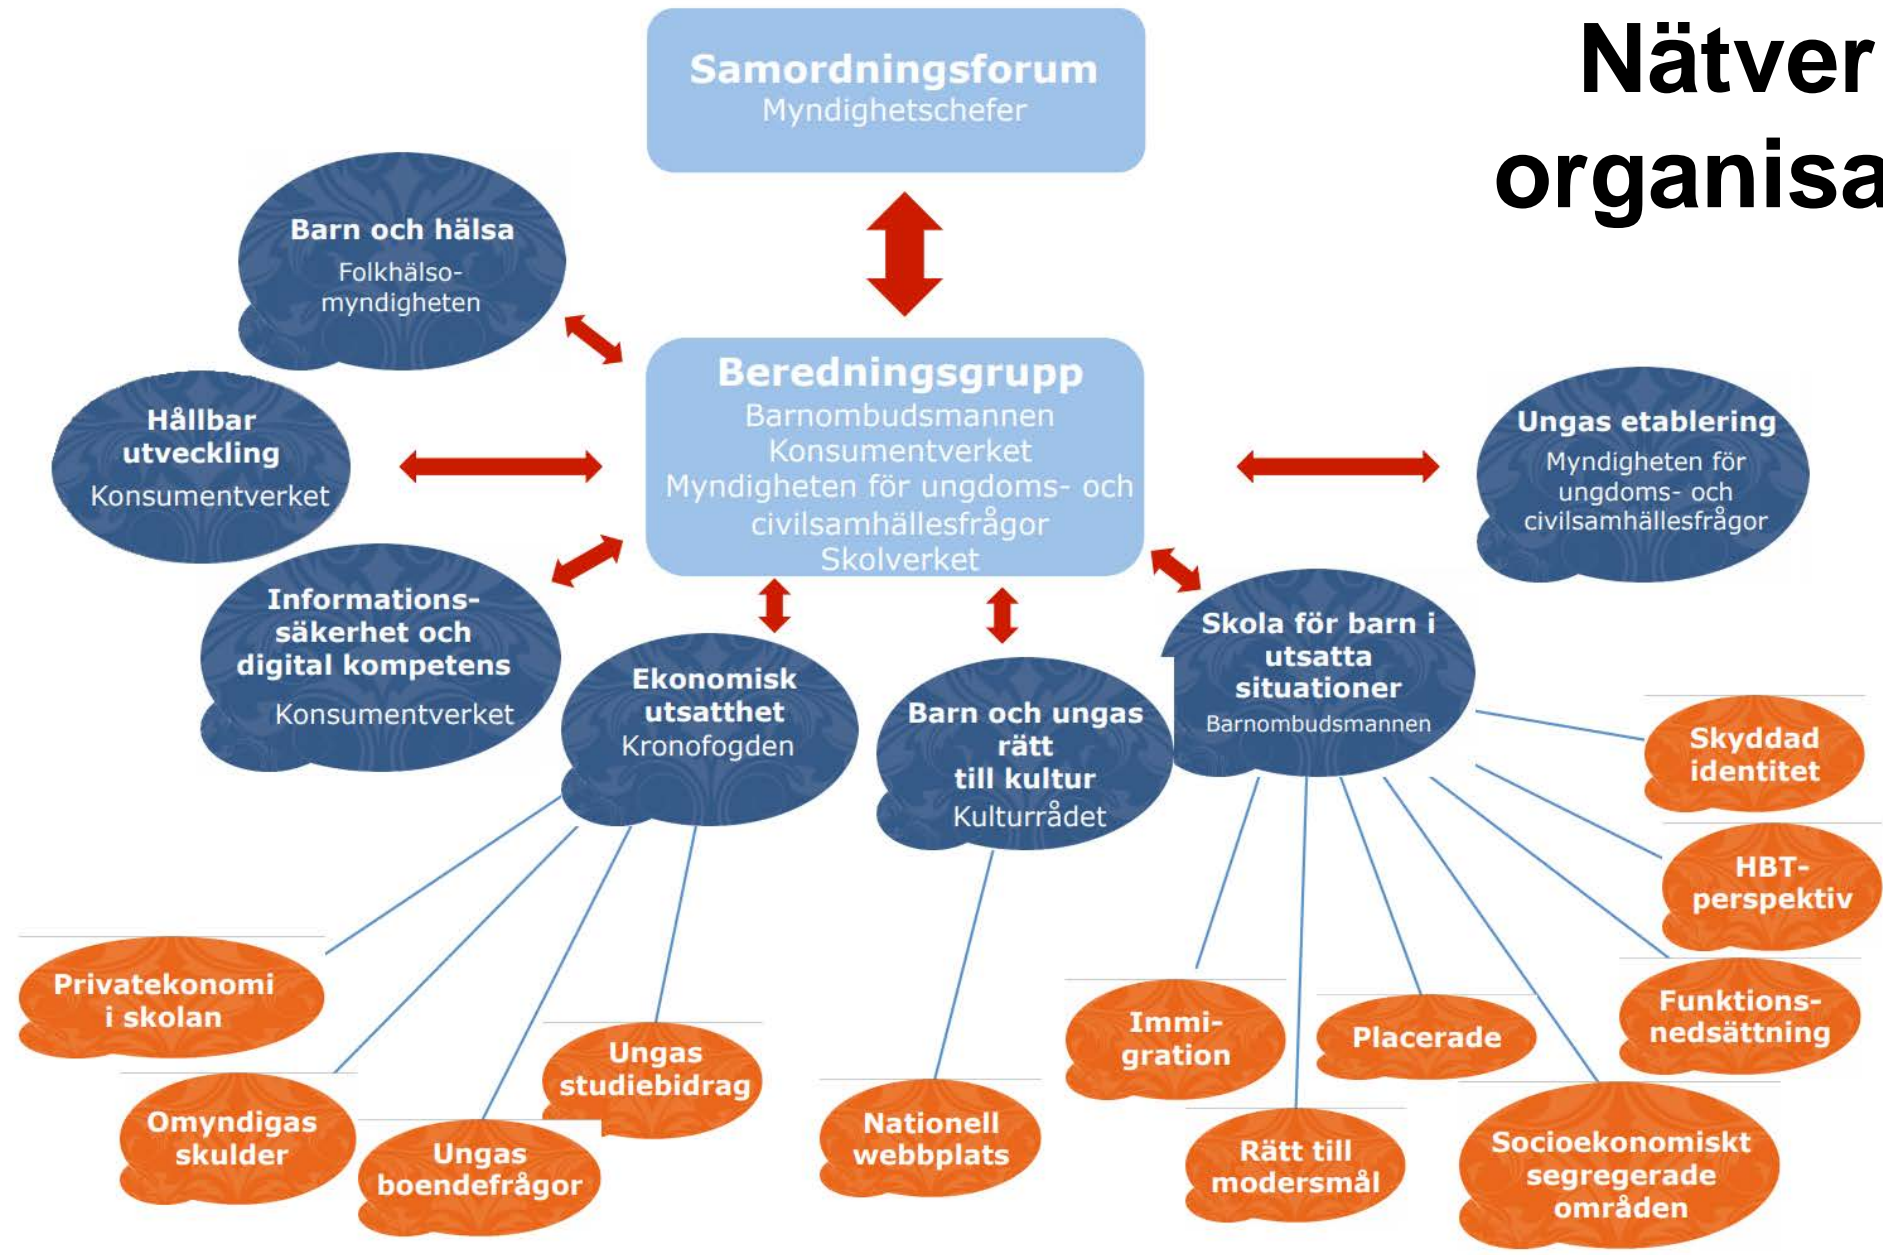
Nätver
organisa

Samordningsforum
Myndighetschefer

Barn och hälsa
Folkhälsomyndigheten

Beredningsgrupp
Barnombudsmannen
Konsumentverket
Myndigheten för ungdoms- och civilsamhällesfrågor
Skolverket

Hållbar utveckling
Konsumentverket

Ungas etablering
Myndigheten för ungdoms- och civilsamhällesfrågor

Informationssäkerhet och digital kompetens
Konsumentverket

Ekonomisk utsatthet
Kronofogden

Barn och ungas rätt till kultur
Kulturrådet

Skola för barn i utsatta situationer
Barnombudsmannen

Skyddad identitet

HBT-perspektiv

Funktionsnedsättning

Privatekonomi i skolan

Ungas studiebidrag

Immigration

Placerade

Omyndigas skulder

Ungas boendefrågor

Nationell webbplats

Rätt till modersmål

Socioekonomiskt segregerade områden